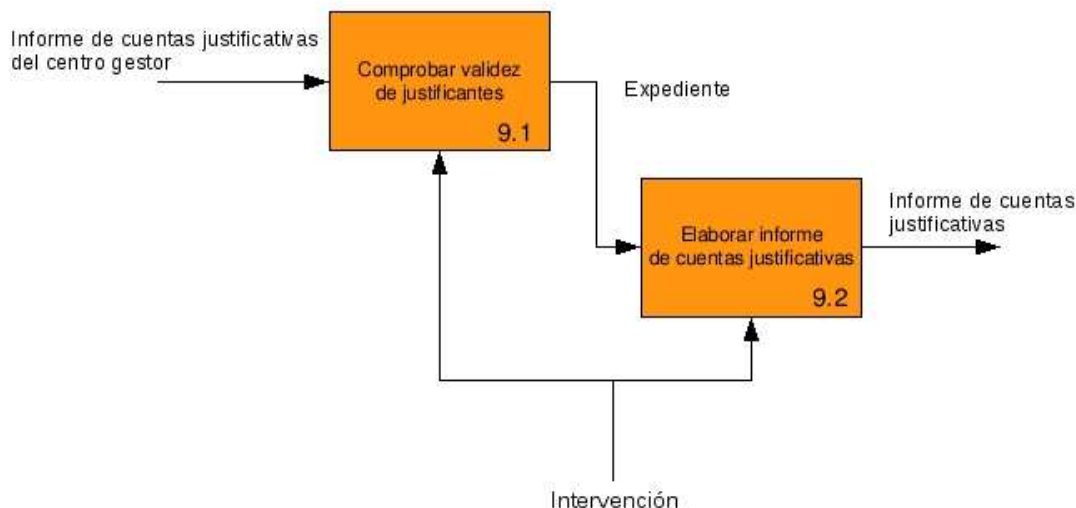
Informe de cuentas justificativas del centro gestor

Comprobar validez de justificantes

9.1

Expediente

Elaborar informe de cuentas justificativas

9.2

Informe de cuentas justificativas

Intervención